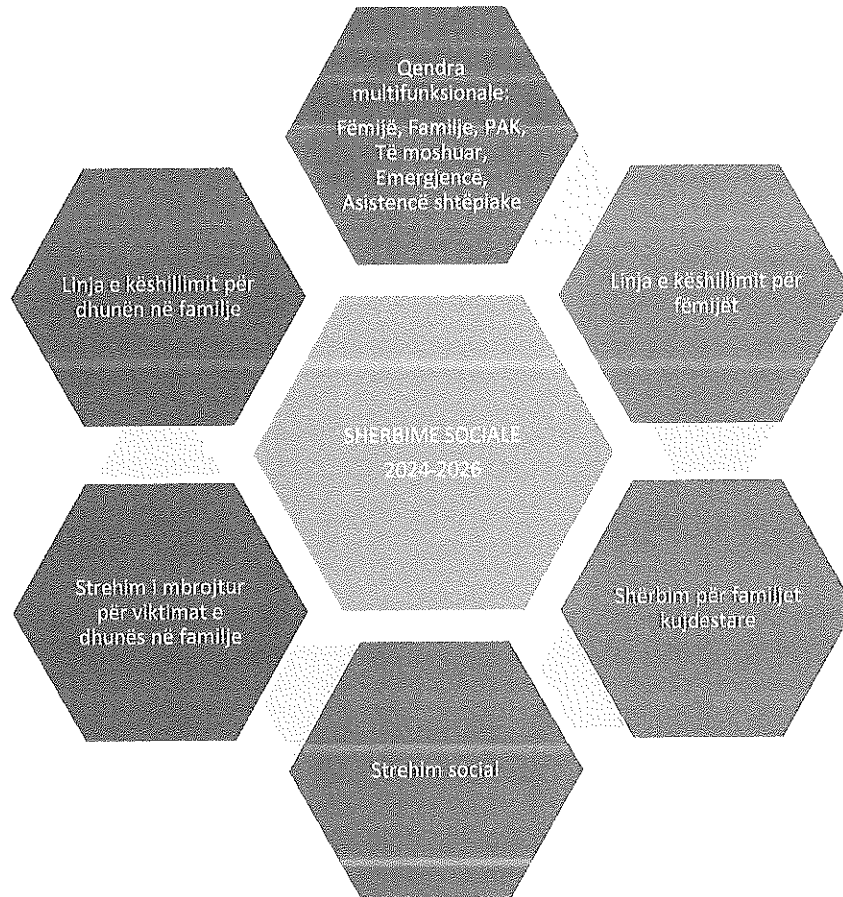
Qendra multifunksionale:
Fëmijë, Familje, PAK, Të moshuar, Emergjencë, Asistencë shtëpiake

Linja e këshillimit për dhunën në familje

Linja e këshillimit për fëmijët

SHERBIME SOCIALE
2024-2026

Strehim i mbrojtur për viktimat e dhunës në familje

Sherbim për familjet kujdestare

Strehim social